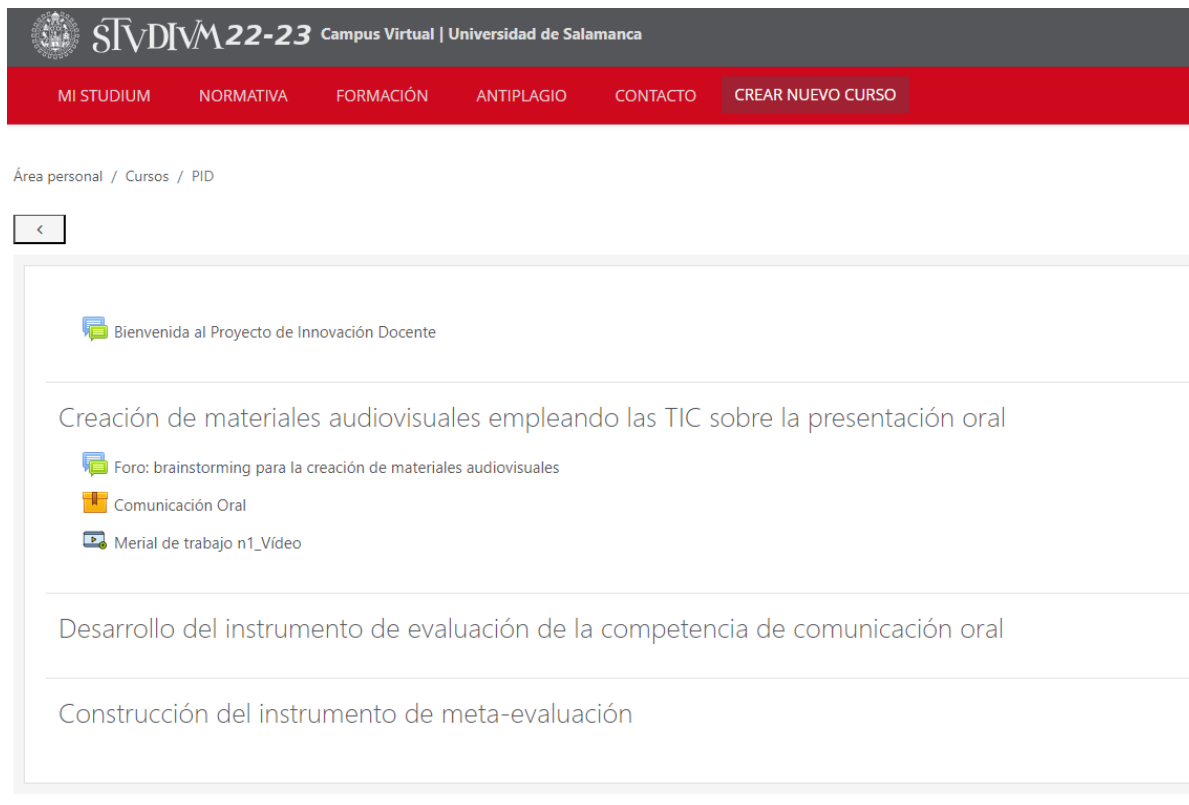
STVDIVM 22-23 Campus Virtual | Universidad de Salamanca

MI STUDIUM NORMATIVA FORMACIÓN ANTIPLAGIO CONTACTO CREAR NUEVO CURSO

Área personal / Cursos / PID

‹

Bienvenida al Proyecto de Innovación Docente

Creación de materiales audiovisuales empleando las TIC sobre la presentación oral

Foro: brainstorming para la creación de materiales audiovisuales

Comunicación Oral

Merial de trabajo n1_Vídeo

Desarrollo del instrumento de evaluación de la competencia de comunicación oral

Construcción del instrumento de meta-evaluación